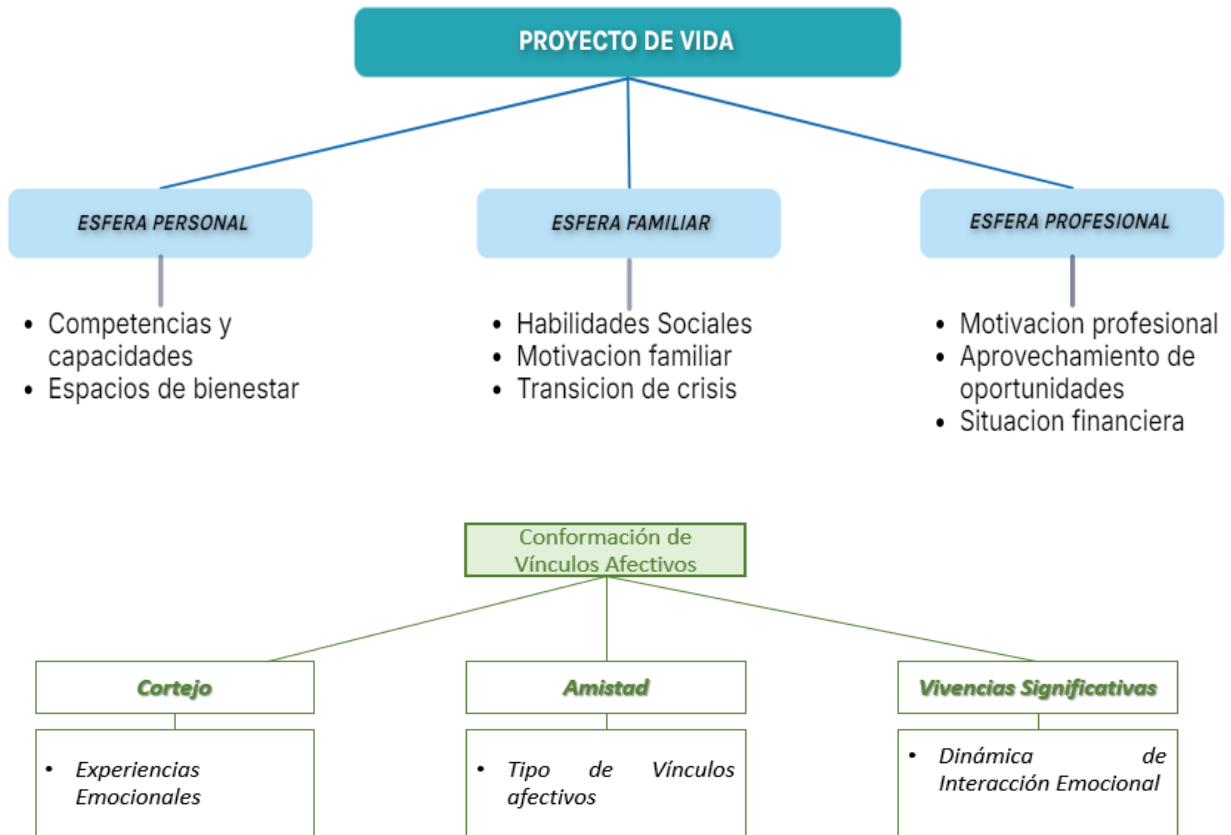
PROYECTO DE VIDA

ESFERA PERSONAL

- Competencias y capacidades
- Espacios de bienestar

ESFERA FAMILIAR

- Habilidades Sociales
- Motivacion familiar
- Transicion de crisis

ESFERA PROFESIONAL

- Motivacion profesional
- Aprovechamiento de oportunidades
- Situacion financiera

Conformación de Vínculos Afectivos

Cortejo

- Experiencias Emocionales

Amistad

- Tipo de Vínculos afectivos

Vivencias Significativas

- Dinámica de Interacción Emocional